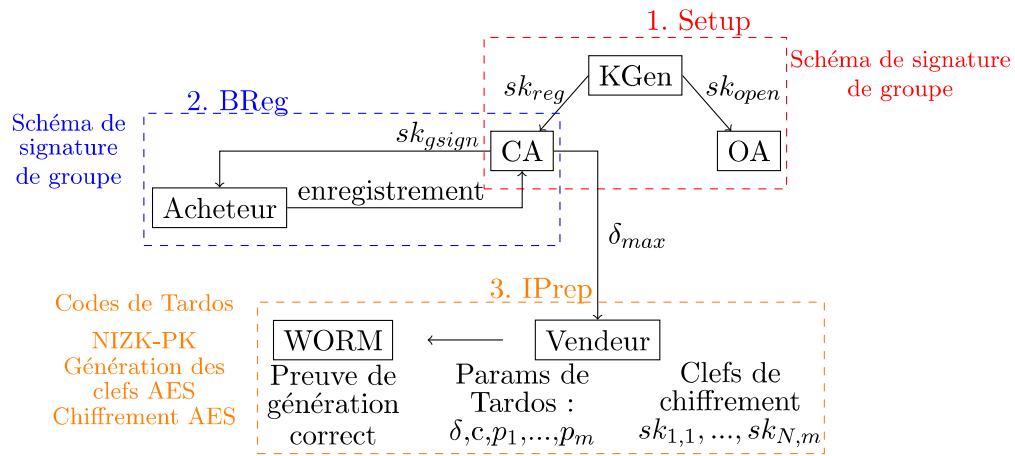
1. Setup

Schéma de signature de groupe

KGen

$sk_{reg}$

$sk_{open}$

2. BReg

Schéma de signature de groupe

$sk_{gsign}$

CA

OA

Acheteur

enregistrement

$\delta_{max}$

Codes de Tardos

3. IPrep

NIZK-PK
Génération des clefs AES
Chiffrement AES

WORM

Vendeur

Preuve de génération correct

Params de Tardos : $\delta$,c,$p_1$,...,$p_m$

Clefs de chiffrement $sk_{1,1}, ..., sk_{N,m}$